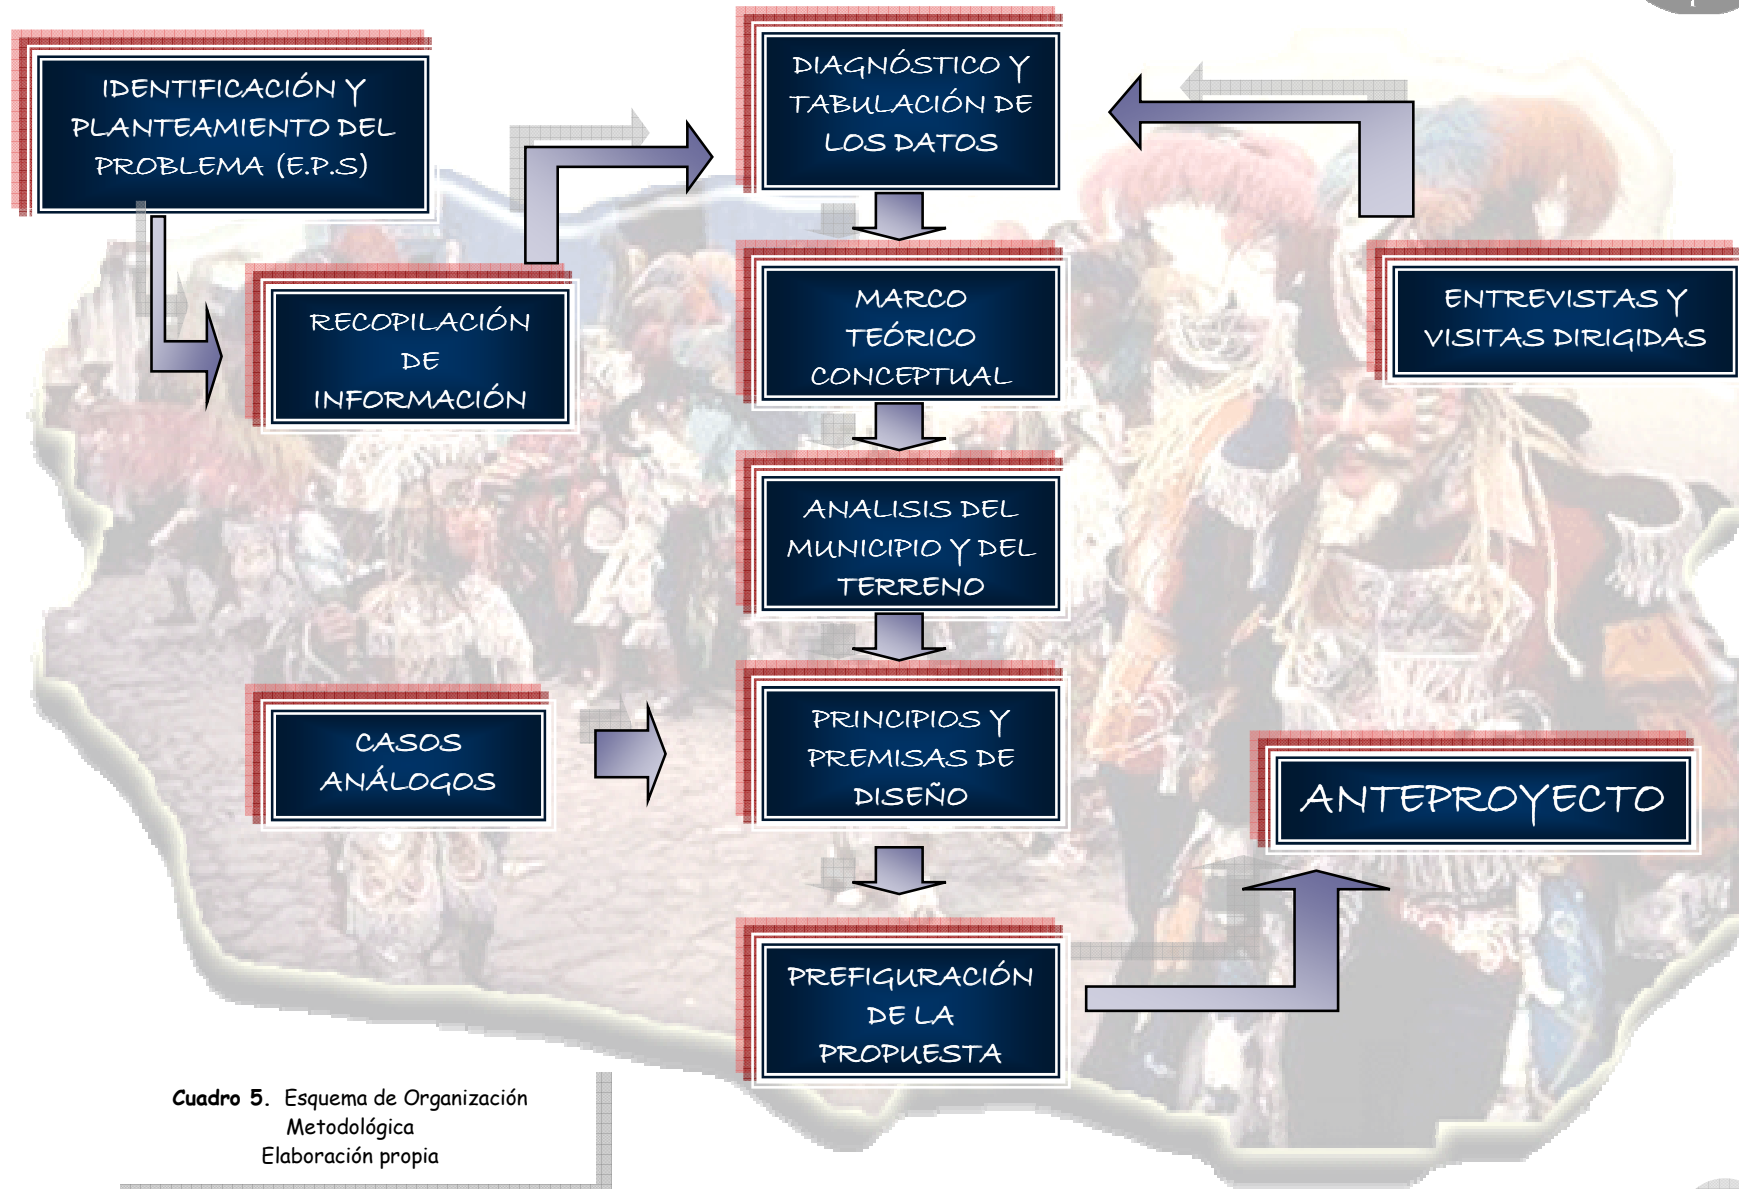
IDENTIFICACIÓN Y PLANTEAMIENTO DEL PROBLEMA (E.P.S)

RECOPILACIÓN DE INFORMACIÓN

DIAGNÓSTICO Y TABULACIÓN DE LOS DATOS

MARCO TEÓRICO CONCEPTUAL

ENTREVISTAS Y VISITAS DIRIGIDAS

ANALISIS DEL MUNICIPIO Y DEL TERRENO

CASOS ANÁLOGOS

PRINCIPIOS Y PREMISAS DE DISEÑO

ANTEPROYECTO

PREFIGURACIÓN DE LA PROPUESTA

Cuadro 5. Esquema de Organización Metodológica
Elaboración propia